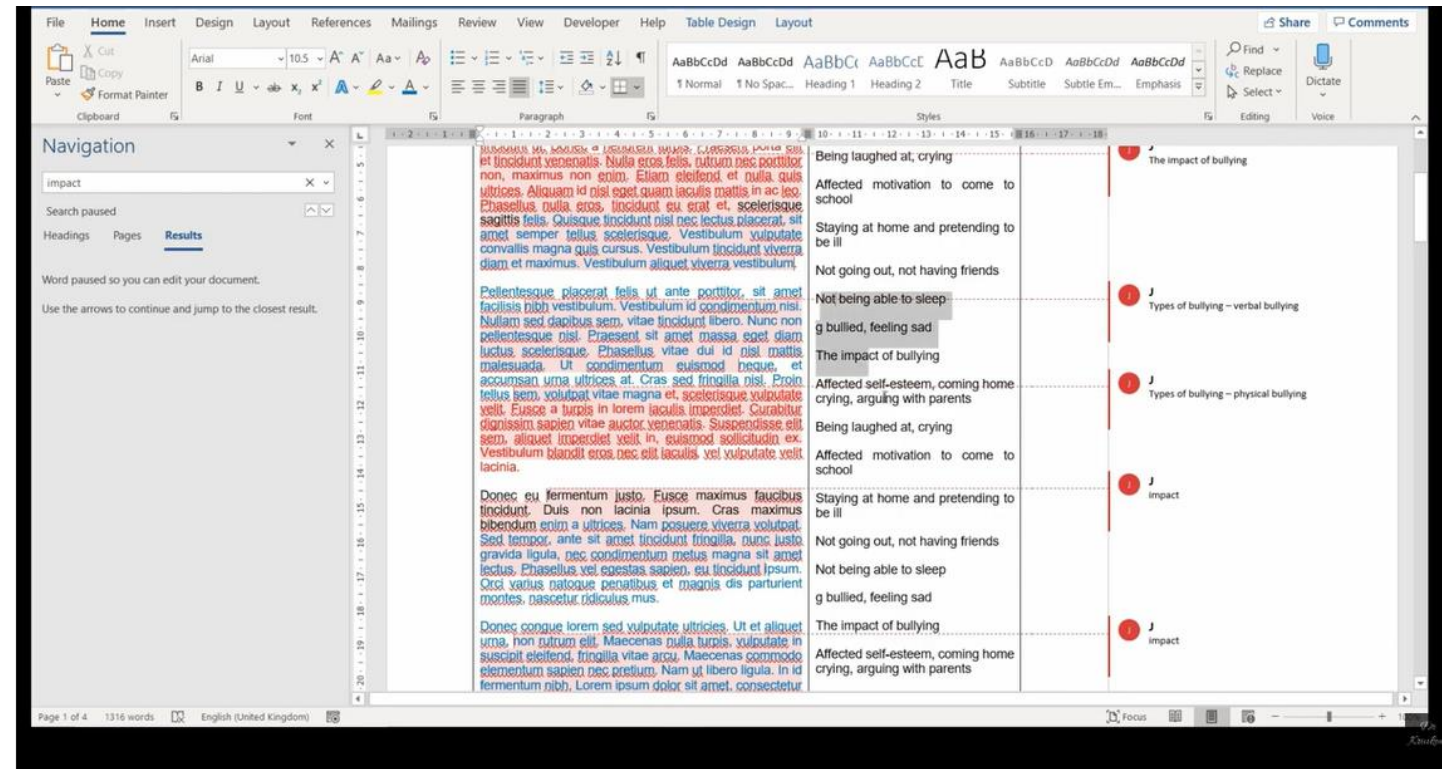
File Home Insert Design Layout References Mailings Review View Developer Help Table Design Layout

Share Comments

Paste Cut Copy Format Painter
Clipboard

Arial 10.5 A A Aa
B I U ab x x A A
Font

Paragraph

AaBbCcDd ¶Normal
AaBbCcDd ¶No Spac...
AaBbCc Heading 1
AaBbCcE Heading 2
AaB Title
AaBbCcD Subtitle
AaBbCcDd Subtle Em...
AaBbCcDd Emphasis
Styles

Find Replace Select
Editing

Dictate
Voice

Navigation

impact

Search paused

Headings Pages Results

Word paused so you can edit your document.

Use the arrows to continue and jump to the closest result.

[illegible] et tincidunt venenatis. Nulla eros felis, rutrum nec porttitor non, maximus non enim. Etiam eleifend et nulla quis ultrices. Aliquam id nisl eget quam iaculis mattis in ac leo. Phasellus nulla eros, tincidunt eu erat et, scelerisque sagittis felis. Quisque tincidunt nisl nec lectus placerat, sit amet semper tellus scelerisque. Vestibulum vulputate convallis magna quis cursus. Vestibulum tincidunt viverra diam et maximus. Vestibulum aliquet viverra vestibulum.

Pellentesque placerat felis ut ante porttitor, sit amet facilisis nibh vestibulum. Vestibulum id condimentum nisi. Nullam sed dapibus sem, vitae tincidunt libero. Nunc non pellentesque nisl. Praesent sit amet massa eget diam luctus scelerisque. Phasellus vitae dui id nisl mattis malesuada. Ut condimentum euismod neque, et accumsan urna ultrices at. Cras sed fringilla nisl. Proin tellus sem, volutpat vitae magna et, scelerisque vulputate velit. Fusce a turpis in lorem iaculis imperdiet. Curabitur dignissim sapien vitae auctor venenatis. Suspendisse elit sem, aliquet imperdiet velit in, euismod sollicitudin ex. Vestibulum blandit eros nec elit iaculis, vel vulputate velit lacinia.

Donec eu fermentum justo. Fusce maximus faucibus tincidunt. Duis non lacinia ipsum. Cras maximus bibendum enim a ultrices. Nam posuere viverra volutpat. Sed tempor, ante sit amet tincidunt fringilla, nunc justo gravida ligula, nec condimentum metus magna sit amet lectus. Phasellus vel egestas sapien, eu tincidunt ipsum. Orci varius natoque penatibus et magnis dis parturient montes, nascetur ridiculus mus.

Donec congue lorem sed vulputate ultricies. Ut et aliquet urna, non rutrum elit. Maecenas nulla turpis, vulputate in suscipit eleifend, fringilla vitae arcu. Maecenas commodo elementum sapien nec pretium. Nam ut libero ligula. In id fermentum nibh. Lorem ipsum dolor sit amet, consectetur

Being laughed at, crying
Affected motivation to come to school
Staying at home and pretending to be ill
Not going out, not having friends
Not being able to sleep
g bullied, feeling sad
The impact of bullying
Affected self-esteem, coming home crying, arguing with parents
Being laughed at, crying
Affected motivation to come to school
Staying at home and pretending to be ill
Not going out, not having friends
Not being able to sleep
g bullied, feeling sad
The impact of bullying
Affected self-esteem, coming home crying, arguing with parents

J
The impact of bullying

J
Types of bullying – verbal bullying

J
Types of bullying – physical bullying

J
impact

J
impact

Page 1 of 4 1316 words English (United Kingdom) Focus